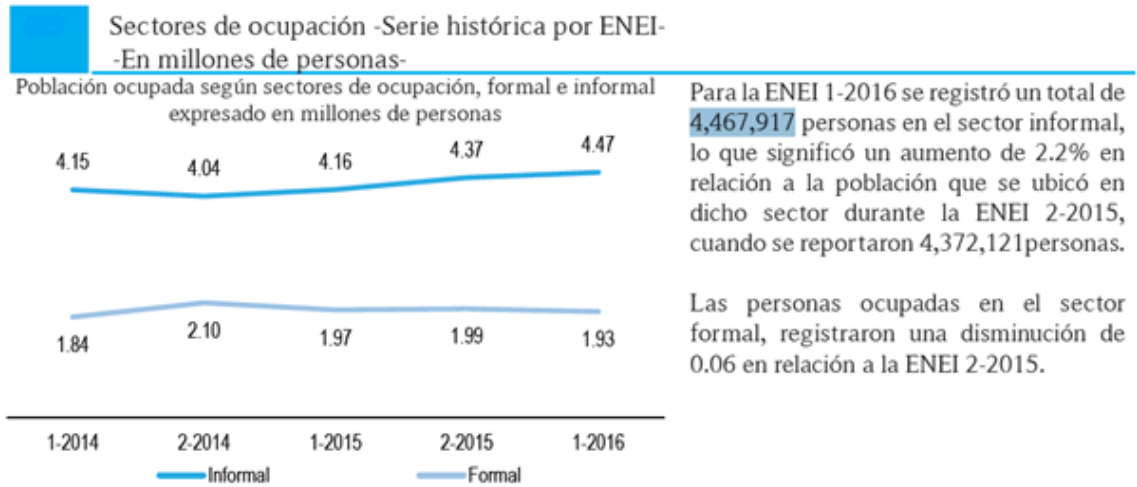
Sectores de ocupación -Serie histórica por ENEI-
-En millones de personas-

Población ocupada según sectores de ocupación, formal e informal expresado en millones de personas

4.15
4.04
4.16
4.37
4.47

1.84
2.10
1.97
1.99
1.93

1-2014
2-2014
1-2015
2-2015
1-2016

Informal
Formal

Para la ENEI 1-2016 se registró un total de 4,467,917 personas en el sector informal, lo que significó un aumento de 2.2% en relación a la población que se ubicó en dicho sector durante la ENEI 2-2015, cuando se reportaron 4,372,121personas.

Las personas ocupadas en el sector formal, registraron una disminución de 0.06 en relación a la ENEI 2-2015.